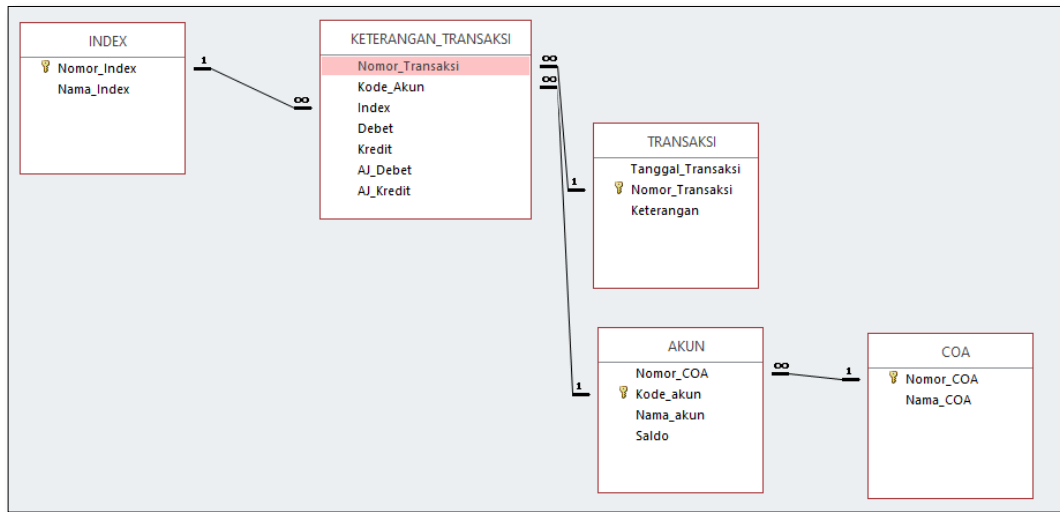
INDEX
Nomor_Index
Nama_Index

1
∞

KETERANGAN_TRANSAKSI
Nomor_Transaksi
Kode_Akun
Index
Debet
Kredit
AJ_Debet
AJ_Kredit

∞
∞

1

TRANSAKSI
Tanggal_Transaksi
Nomor_Transaksi
Keterangan

1

AKUN
Nomor_COA
Kode_akun
Nama_akun
Saldo

∞
1

COA
Nomor_COA
Nama_COA